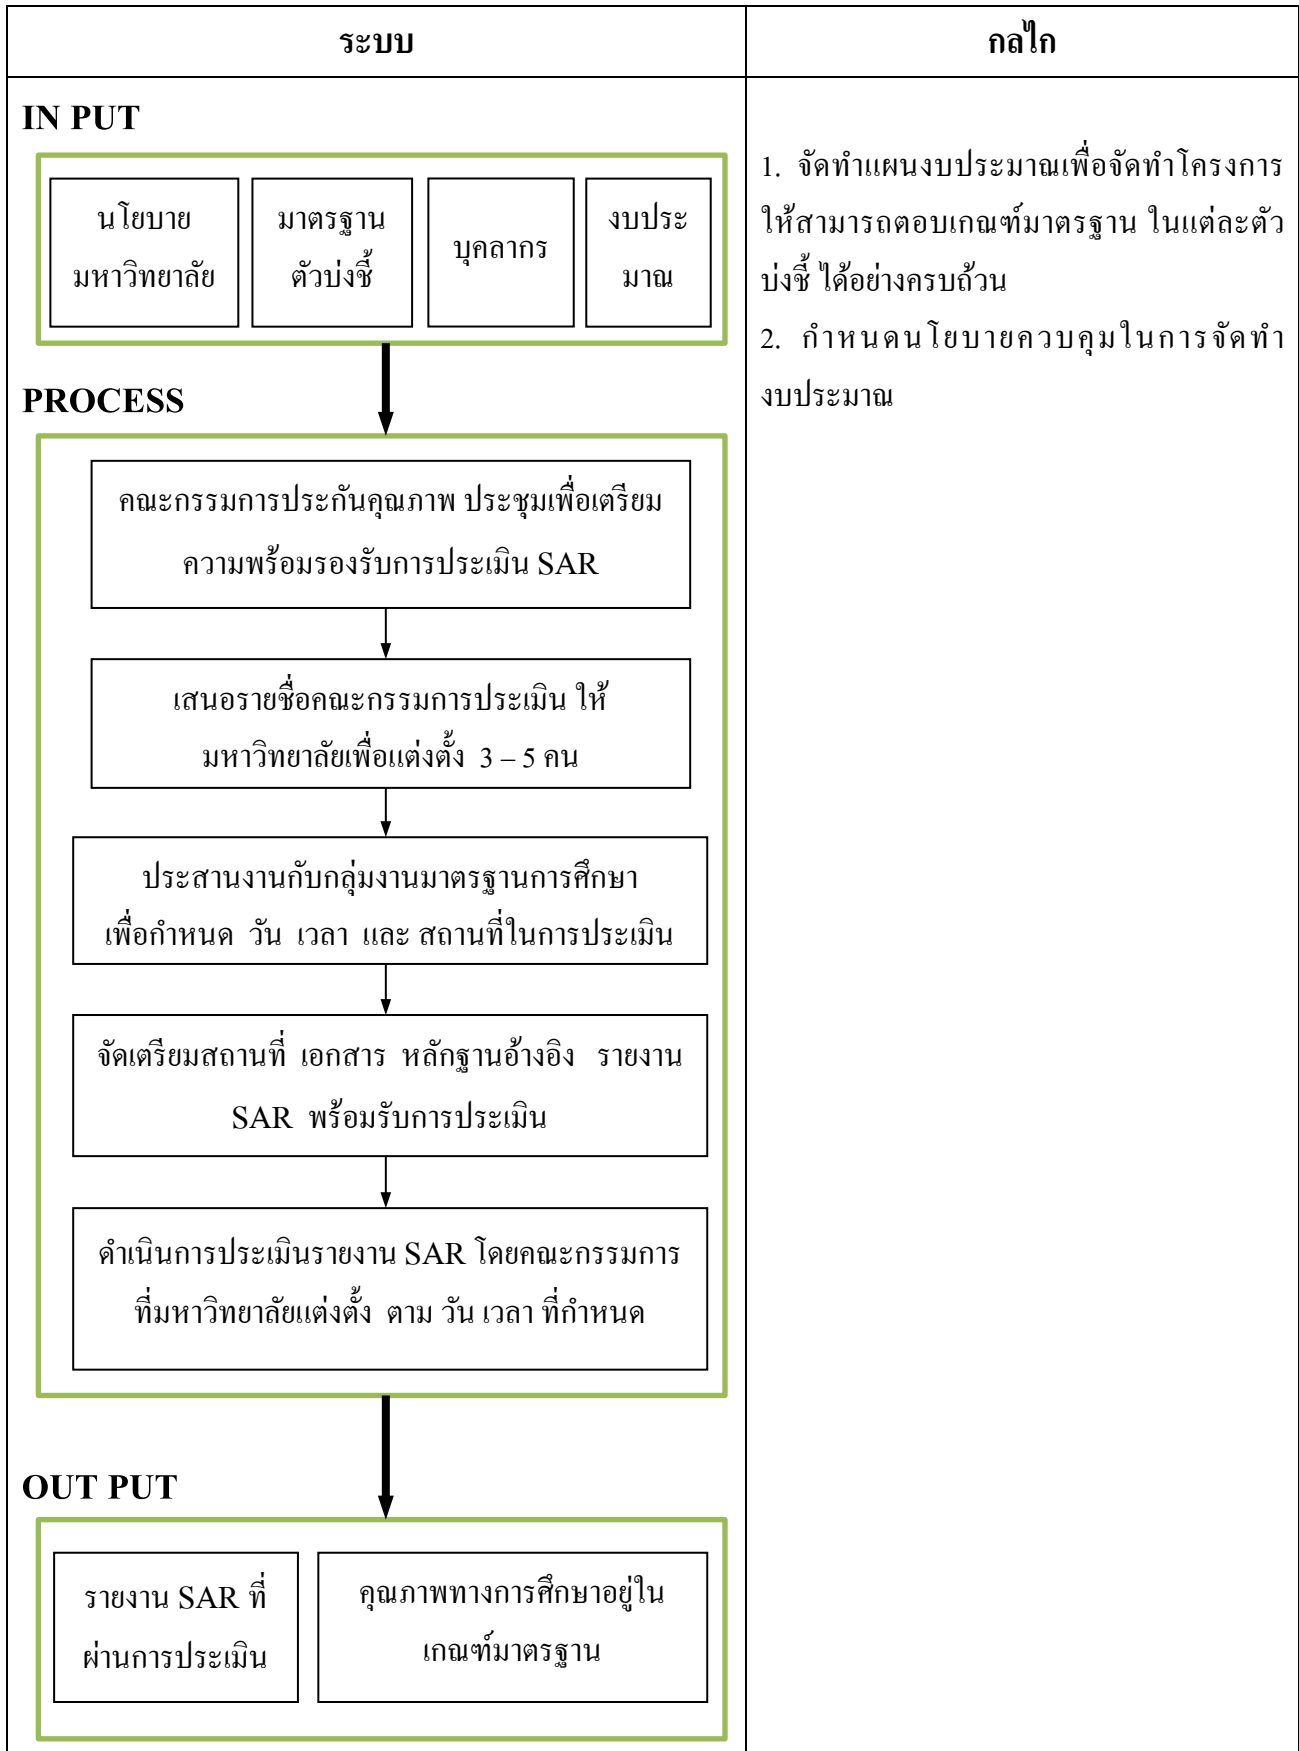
| ระบบ | กลไก |
|---|---|
| IN PUT<br>นโยบายมหาวิทยาลัย<br>มาตรฐานตัวบ่งชี้<br>บุคลากร<br>งบประมาณ<br>PROCESS<br>คณะกรรมการประกันคุณภาพ ประชุมเพื่อเตรียมความพร้อมรองรับการประเมิน SAR<br>เสนอรายชื่อคณะกรรมการประเมิน ให้มหาวิทยาลัยเพื่อแต่งตั้ง 3 – 5 คน<br>ประสานงานกับกลุ่มงานมาตรฐานการศึกษา เพื่อกำหนด วัน เวลา และ สถานที่ในการประเมิน<br>จัดเตรียมสถานที่ เอกสาร หลักฐานอ้างอิง รายงาน SAR พร้อมรับการประเมิน<br>ดำเนินการประเมินรายงาน SAR โดยคณะกรรมการที่มหาวิทยาลัยแต่งตั้ง ตาม วัน เวลา ที่กำหนด<br>OUT PUT<br>รายงาน SAR ที่ผ่านการประเมิน<br>คุณภาพทางการศึกษาอยู่ในเกณฑ์มาตรฐาน | 1. จัดทำแผนงบประมาณเพื่อจัดทำโครงการให้สามารถตอบเกณฑ์มาตรฐาน ในแต่ละตัวบ่งชี้ ได้อย่างครบถ้วน<br>2. กำหนดนโยบายควบคุมในการจัดทำงบประมาณ |